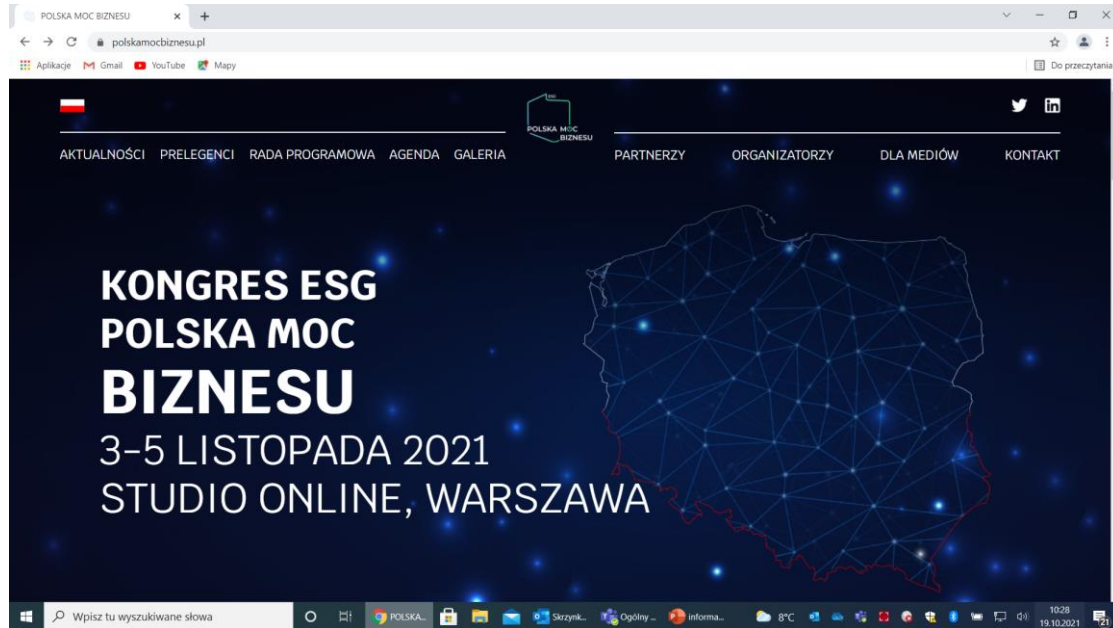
POLSKA MOC BIZNESU
polskamocbiznesu.pl
Aplikacje Gmail YouTube Mapy
Do przeczytania

POLSKA MOC BIZNESU

AKTUALNOŚCI PRELEGENCI RADA PROGRAMOWA AGENDA GALERIA PARTNERZY ORGANIZATORZY DLA MEDIÓW KONTAKT

KONGRES ESG
POLSKA MOC
BIZNESU
3-5 LISTOPADA 2021
STUDIO ONLINE, WARSZAWA

Wpisz tu wyszukiwane słowa
POLSKA...
Skrzynk...
Ogólny ...
informa...
8°C
10:28
19.10.2021
21